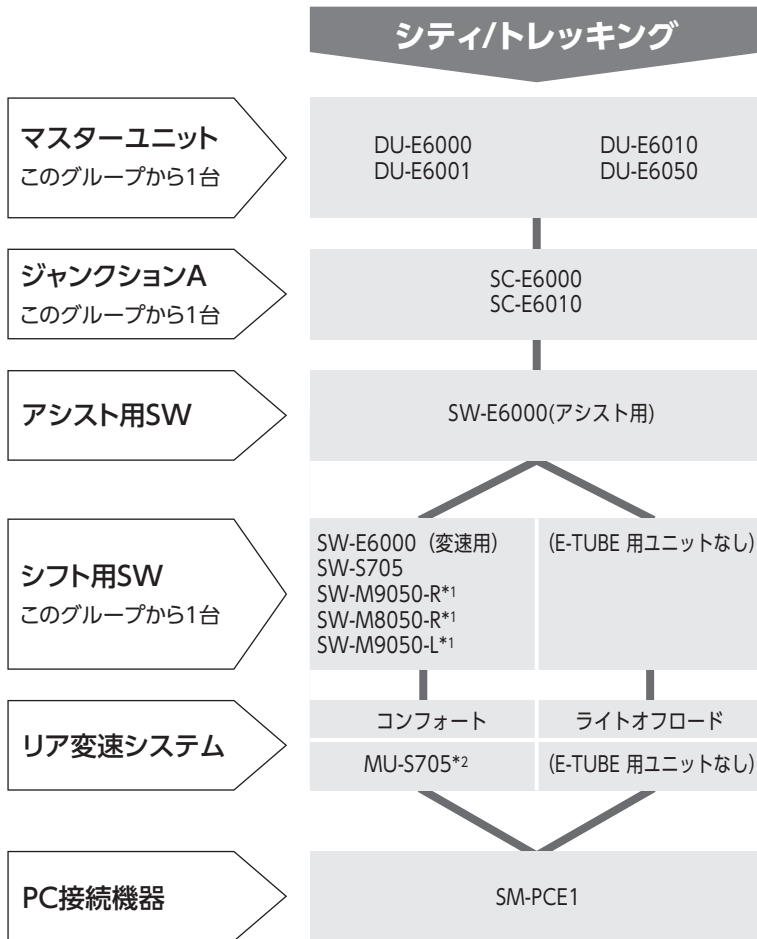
シティ/トレッキング

マスターユニット
このグループから1台

DU-E6000
DU-E6001
DU-E6010
DU-E6050

ジャンクションA
このグループから1台

SC-E6000
SC-E6010

アシスト用SW

SW-E6000(アシスト用)

シフト用SW
このグループから1台

SW-E6000（変速用）
SW-S705
SW-M9050-R*1
SW-M8050-R*1
SW-M9050-L*1

(E-TUBE 用ユニットなし)

リア変速システム

コンフォート
MU-S705*2

ライトオフロード
(E-TUBE 用ユニットなし)

PC接続機器

SM-PCE1